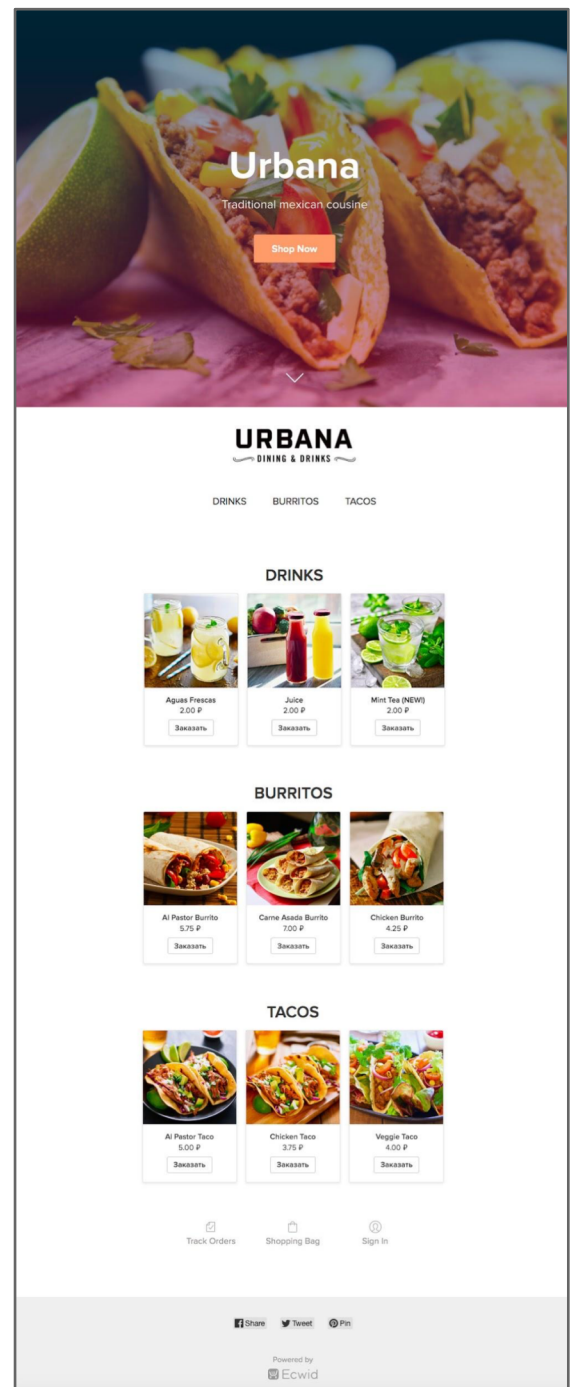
Urbana

Traditional mexican cousine

Shop Now

URBANA
DINING & DRINKS

DRINKS BURRITOS TACOS

DRINKS

Aguas Frescas
2.00 ₽
Заказать

Juice
2.00 ₽
Заказать

Mint Tea (NEW!)
2.00 ₽
Заказать

BURRITOS

Al Pastor Burrito
5.75 ₽
Заказать

Carne Asada Burrito
7.00 ₽
Заказать

Chicken Burrito
4.25 ₽
Заказать

TACOS

Al Pastor Taco
5.00 ₽
Заказать

Chicken Taco
3.75 ₽
Заказать

Veggie Taco
4.00 ₽
Заказать

Track Orders Shopping Bag Sign In

Share Tweet Pin

Powered by
Ecwid